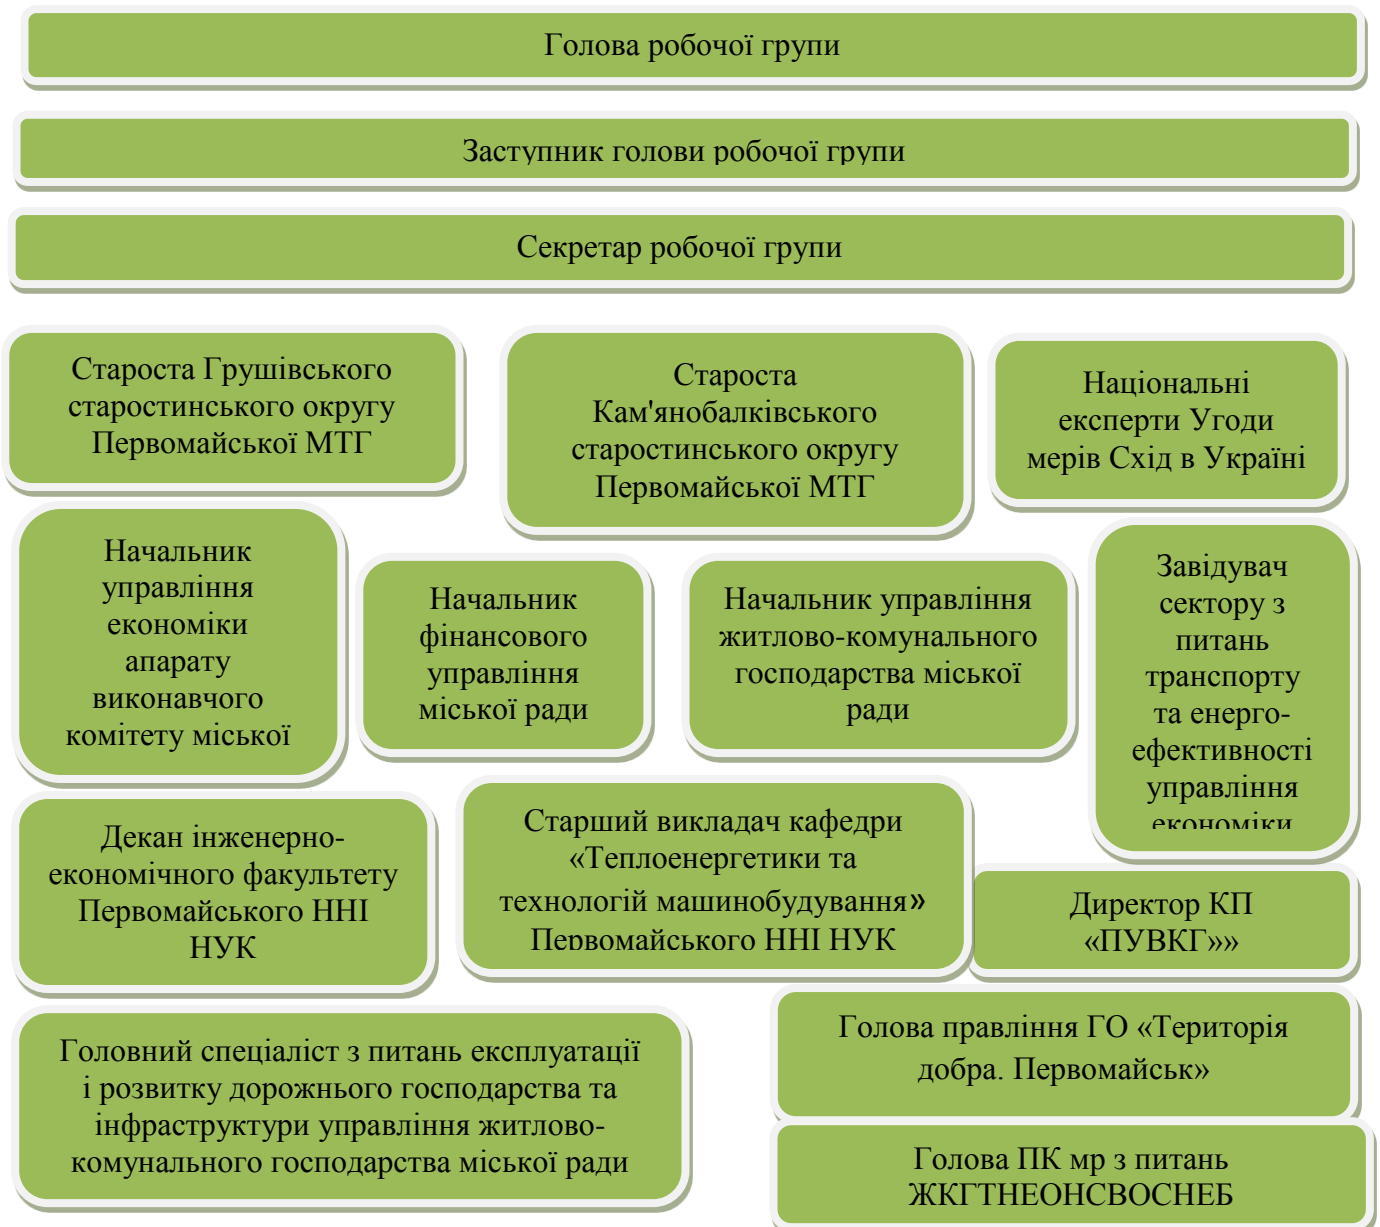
Голова робочої групи

Заступник голови робочої групи

Секретар робочої групи

Староста Грушівського старостинського округу Первомайської МТГ

Староста Кам'янобалківського старостинського округу Первомайської МТГ

Національні експерти Угоди мерів Схід в Україні

Начальник управління економіки апарату виконавчого комітету міської

Начальник фінансового управління міської ради

Начальник управління житлово-комунального господарства міської ради

Завідувач сектору з питань транспорту та енерго-ефективності управління економіки

Декан інженерно-економічного факультету Первомайського ННІ НУК

Старший викладач кафедри «Теплоенергетики та технологій машинобудування» Первомайського ННІ НУК

Директор КП «ПУВКГ»»

Головний спеціаліст з питань експлуатації і розвитку дорожнього господарства та інфраструктури управління житлово-комунального господарства міської ради

Голова правління ГО «Територія добра. Первомайськ»

Голова ПК мр з питань ЖКГТНЕОНСВОСНЕБ